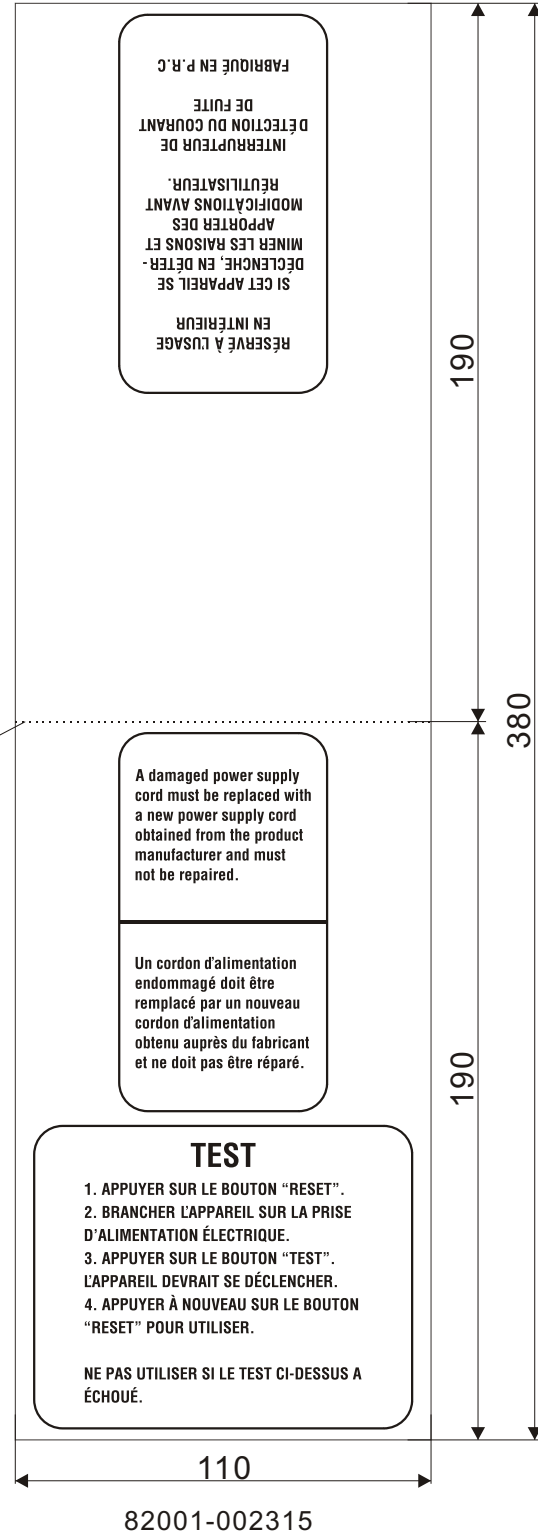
RÉSERVÉ À L'USAGE EN INTÉRIEUR

SI CET APPAREIL SE DÉCLENCHE, EN DÉTERMINER LES RAISONS ET APPORTER DES MODIFICATIONS AVANT RÉUTILISATEUR.

INTERRUPTEUR DE DÉTECTION DU COURANT DE FUITE

FABRIQUÉ EN P.R.C

190

380

A damaged power supply cord must be replaced with a new power supply cord obtained from the product manufacturer and must not be repaired.

Un cordon d'alimentation endommagé doit être remplacé par un nouveau cordon d'alimentation obtenu auprès du fabricant et ne doit pas être réparé.

190

TEST

1. APPUYER SUR LE BOUTON "RESET".
2. BRANCHER L'APPAREIL SUR LA PRISE D'ALIMENTATION ÉLECTRIQUE.
3. APPUYER SUR LE BOUTON "TEST". L'APPAREIL DEVRAIT SE DÉCLENCHER.
4. APPUYER À NOUVEAU SUR LE BOUTON "RESET" POUR UTILISER.

NE PAS UTILISER SI LE TEST CI-DESSUS A ÉCHOUÉ.

110

82001-002315